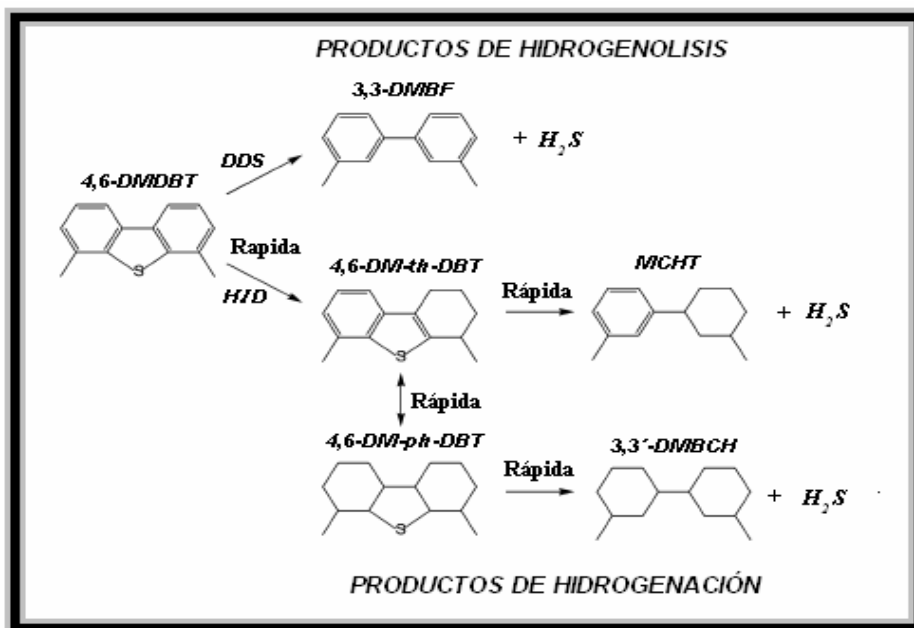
PRODUCTOS DE HIDROGENOLISIS

3,3-DMBF

4,6-DMDBT

DDS

+ $H_2S$

S

Rapida

HYD

4,6-DM-th-DBT

S

Rápida

MCHT

+ $H_2S$

Rápida

4,6-DM-ph-DBT

S

Rápida

3,3´-DMBCH

+ $H_2S$

PRODUCTOS DE HIDROGENACIÓN